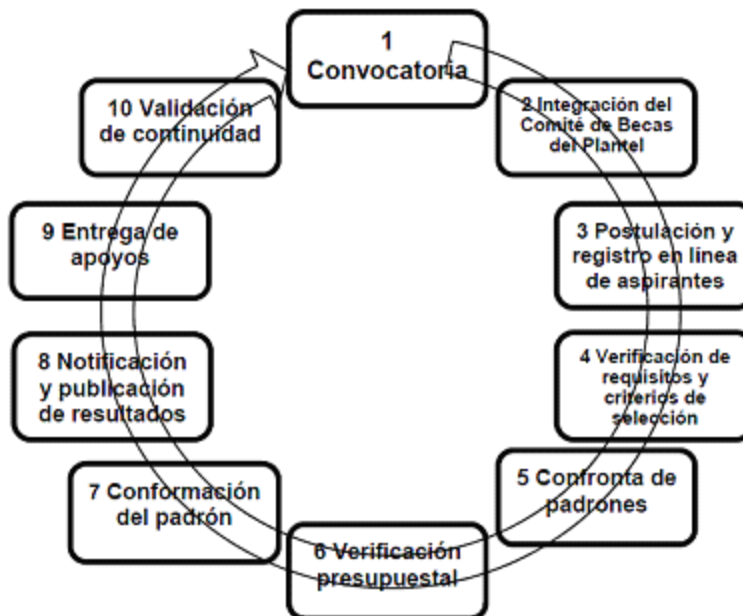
1
Convocatoria

2 Integración del Comité de Becas del Plantel

3 Postulación y registro en línea de aspirantes

4 Verificación de requisitos y criterios de selección

5 Confronta de padrones

6 Verificación presupuestal

7 Conformación del padrón

8 Notificación y publicación de resultados

9 Entrega de apoyos

10 Validación de continuidad